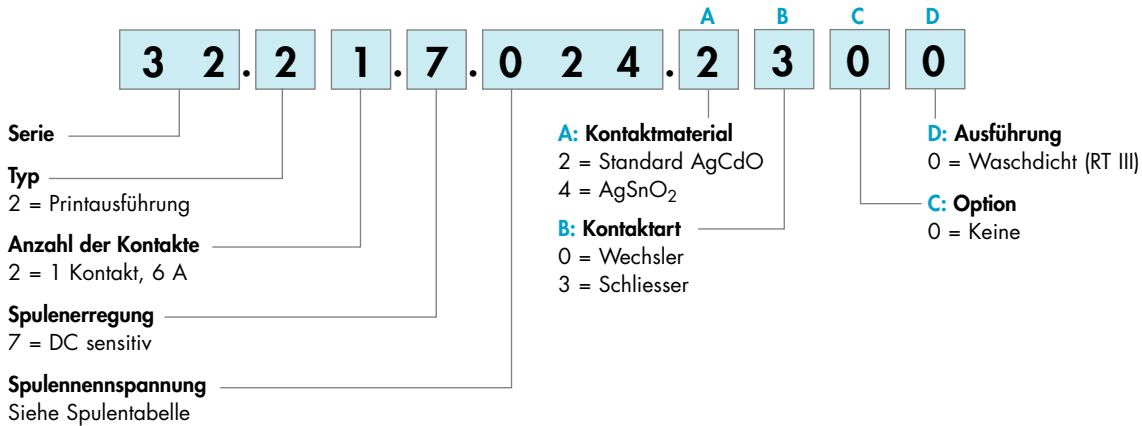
A B C D

3 2 . 2 1 . 7 . 0 2 4 . 2 3 0 0

Serie

Typ
2 = Printausführung

Anzahl der Kontakte
2 = 1 Kontakt, 6 A

Spulenerregung
7 = DC sensitiv

Spulennennspannung
Siehe Spulentabelle

A: Kontaktmaterial
2 = Standard AgCdO
4 = $AgSnO_2$

B: Kontaktart
0 = Wechsler
3 = Schliesser

D: Ausführung
0 = Waschdicht (RT III)

C: Option
0 = Keine